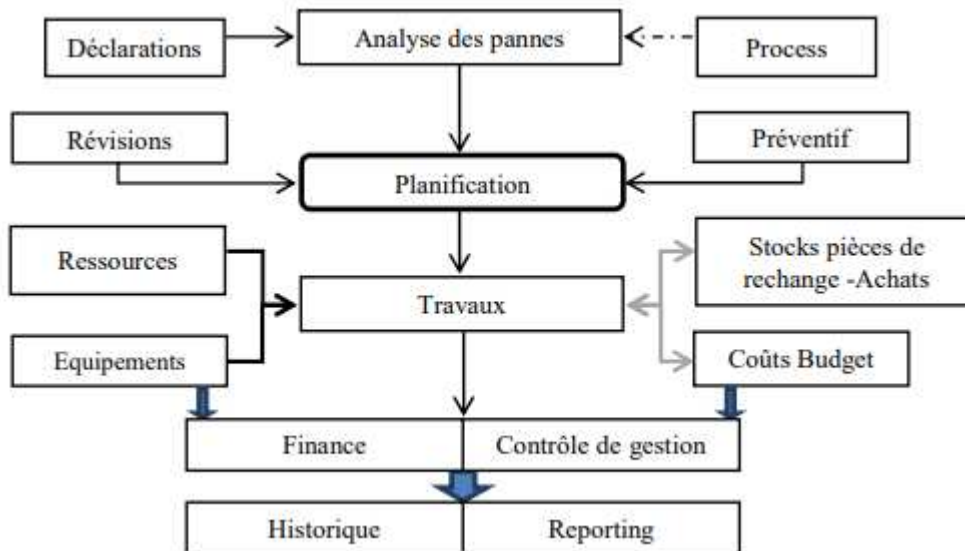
Déclarations

Analyse des pannes

Process

Révisions

Planification

Préventif

Ressources

Travaux

Stocks pièces de rechange -Achats

Equipements

Coûts Budget

Finance

Contrôle de gestion

Historique

Reporting